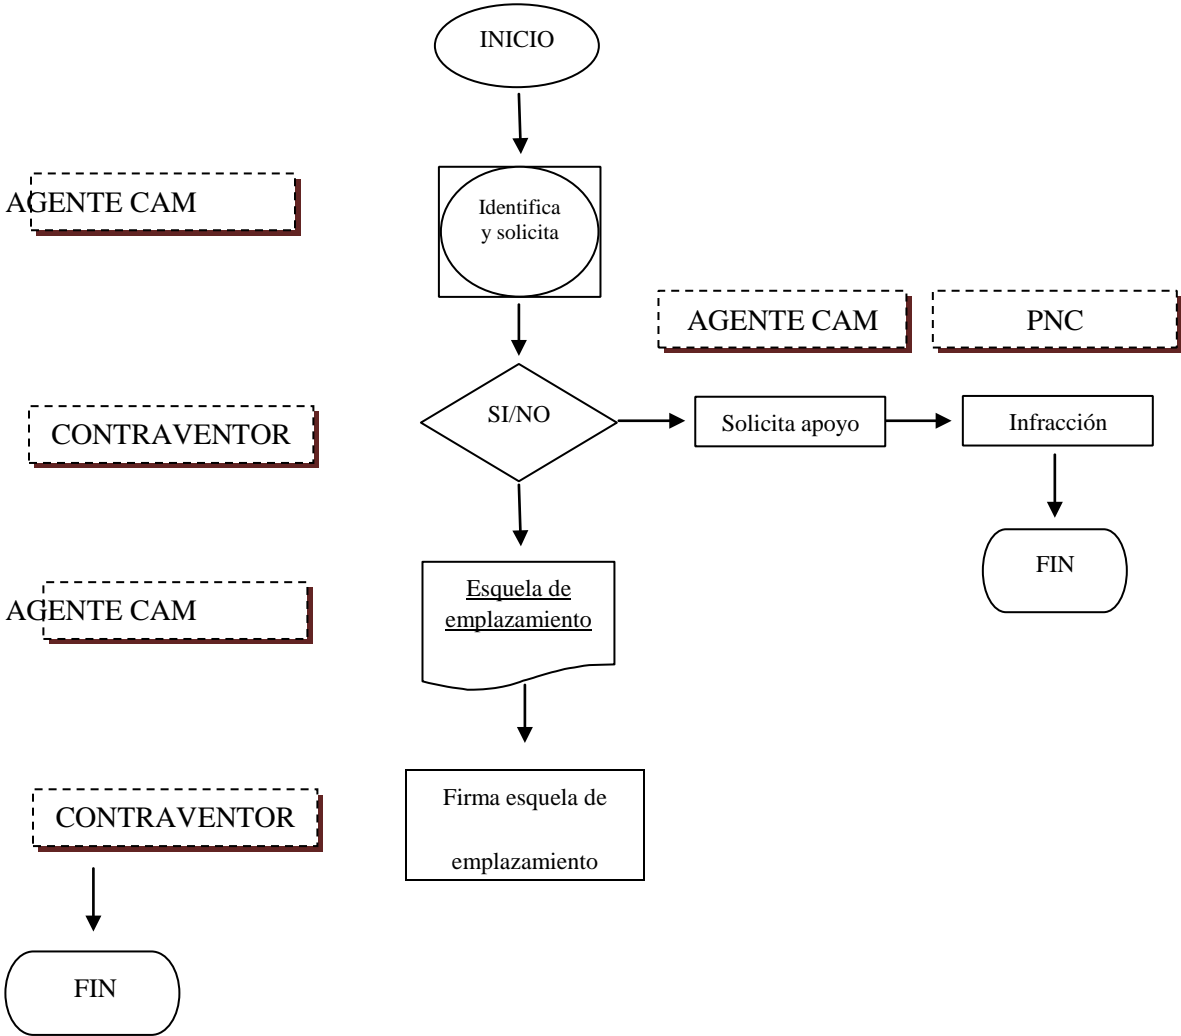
INICIO

AGENTE CAM

Identifica y solicita

AGENTE CAM

PNC

CONTRAVENTOR

SI/NO

Solicita apoyo

Infracción

FIN

AGENTE CAM

Esquela de emplazamiento

Firma esquela de emplazamiento

CONTRAVENTOR

FIN